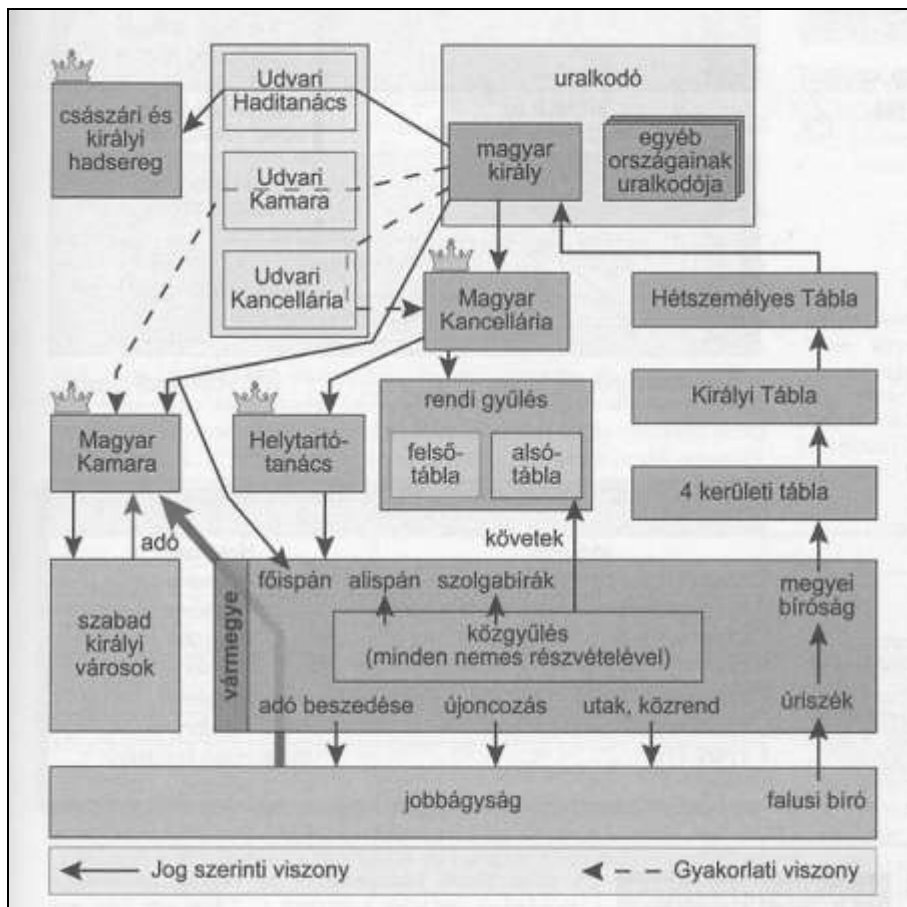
császári és királyi hadsereg

Udvari Haditanács

Udvari Kamara

Udvari Kancellária

uralkodó

magyar király

egyéb országainak uralkodója

Magyar Kancellária

Hétszemélyes Tábla

Királyi Tábla

4 kerületi tábla

rendi gyűlés

felsőtábla

alsótábla

Magyar Kamara

Helytartótanács

adó

követek

szabad királyi városok

vármegye

főispán

alispán

szolgabírák

közgyűlés (minden nemes részvételével)

megyei bíróság

adó beszedése

újoncozás

utak, közrend

úriszék

jobbágyság

falusi bíró

Jog szerinti viszony

Gyakorlati viszony